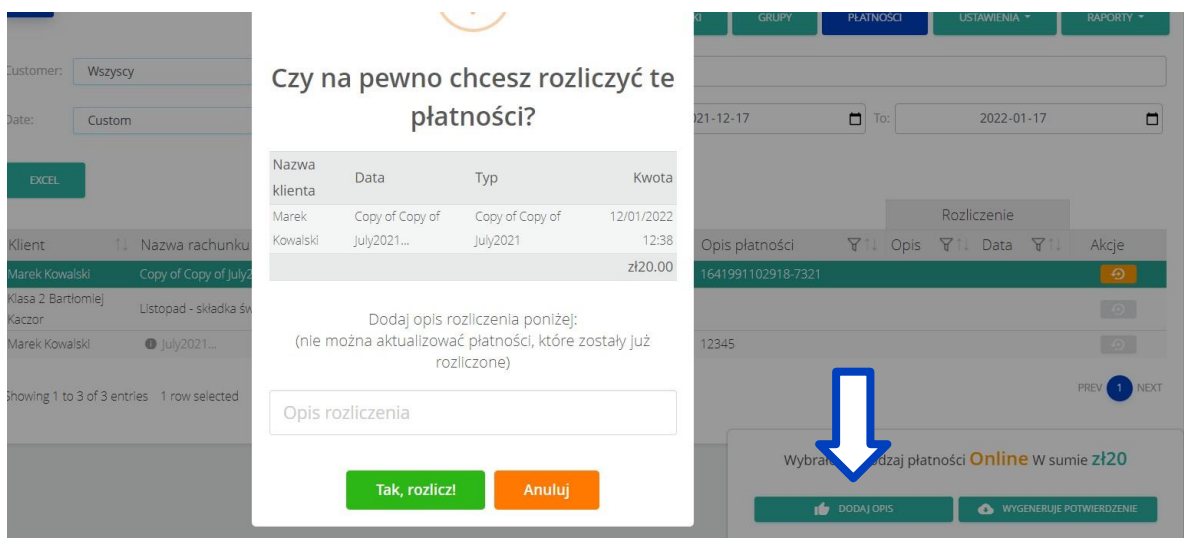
KI GRUPY PŁATNOŚCI USTAWIENIA ▾ RAPORTY ▾

Customer: Wszyscy

Date: Custom

021-12-17 To: 2022-01-17

EXCEL

Czy na pewno chcesz rozliczyć te płatności?

| Nazwa klienta | Data | Typ | Kwota |
|---|---|---|---|
| Marek Kowalski | Copy of Copy of July2021... | Copy of Copy of July2021 | 12/01/2022 12:38 |
| | | | zł20.00 |

Dodaj opis rozliczenia poniżej:
(nie można aktualizować płatności, które zostały już rozliczone)

Opis rozliczenia

Tak, rozlicz! Anuluj

Rozliczenie

| Klient | Nazwa rachunku | Opis płatności | Opis | Data | Akcje |
|---|---|---|---|---|---|
| Marek Kowalski | Copy of Copy of July2 | 1641991102918-7321 | | | |
| Klasa 2 Bartłomiej Kaczor | Listopad - składka św | | | | |
| Marek Kowalski | July2021... | 12345 | | | |

Showing 1 to 3 of 3 entries 1 row selected

PREV 1 NEXT

Wybra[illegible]dzaj płatności Online W sumie zł20

DODAJ OPIS WYGENERUJE POTWIERDZENIE